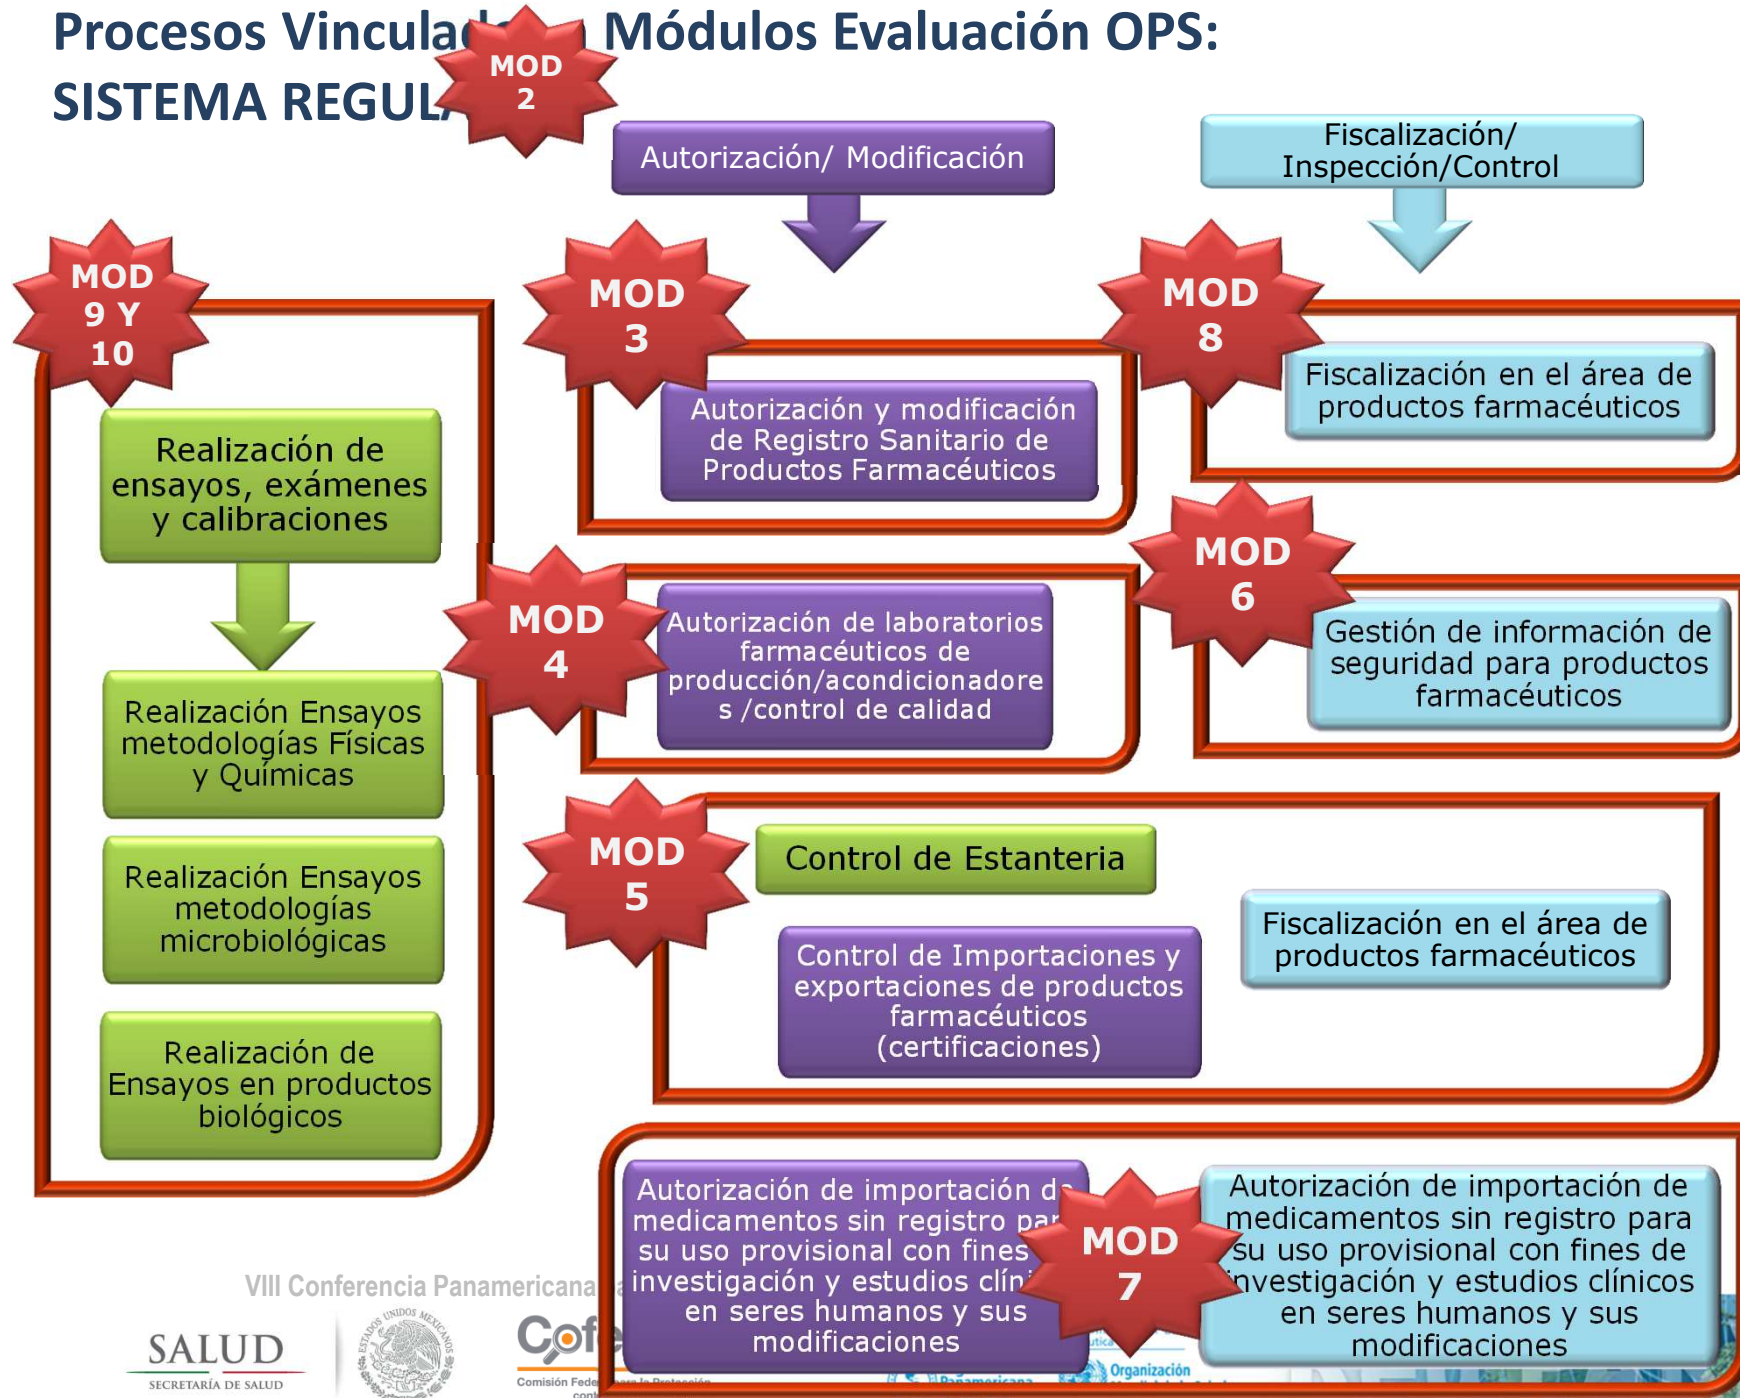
Procesos Vincul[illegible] Módulos Evaluación OPS:
SISTEMA REGUL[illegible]

MOD 2

Autorización/ Modificación

Fiscalización/ Inspección/Control

MOD 9 Y 10

Realización de ensayos, exámenes y calibraciones

Realización Ensayos metodologías Físicas y Químicas

Realización Ensayos metodologías microbiológicas

Realización de Ensayos en productos biológicos

MOD 3

Autorización y modificación de Registro Sanitario de Productos Farmacéuticos

MOD 8

Fiscalización en el área de productos farmacéuticos

MOD 4

Autorización de laboratorios farmacéuticos de producción/acondicionadores /control de calidad

MOD 6

Gestión de información de seguridad para productos farmacéuticos

MOD 5

Control de Estanteria

Control de Importaciones y exportaciones de productos farmacéuticos (certificaciones)

Fiscalización en el área de productos farmacéuticos

Autorización de importación d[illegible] medicamentos sin registro par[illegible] su uso provisional con fines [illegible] investigación y estudios clín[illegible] en seres humanos y sus modificaciones

MOD 7

Autorización de importación de medicamentos sin registro para su uso provisional con fines de investigación y estudios clínicos en seres humanos y sus modificaciones

VIII Conferencia Panamericana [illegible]

SALUD
SECRETARÍA DE SALUD

ESTADOS UNIDOS MEXICANOS

Cofe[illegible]
Comisión Fede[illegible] para la Protección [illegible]

Organización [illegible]
Panamericana